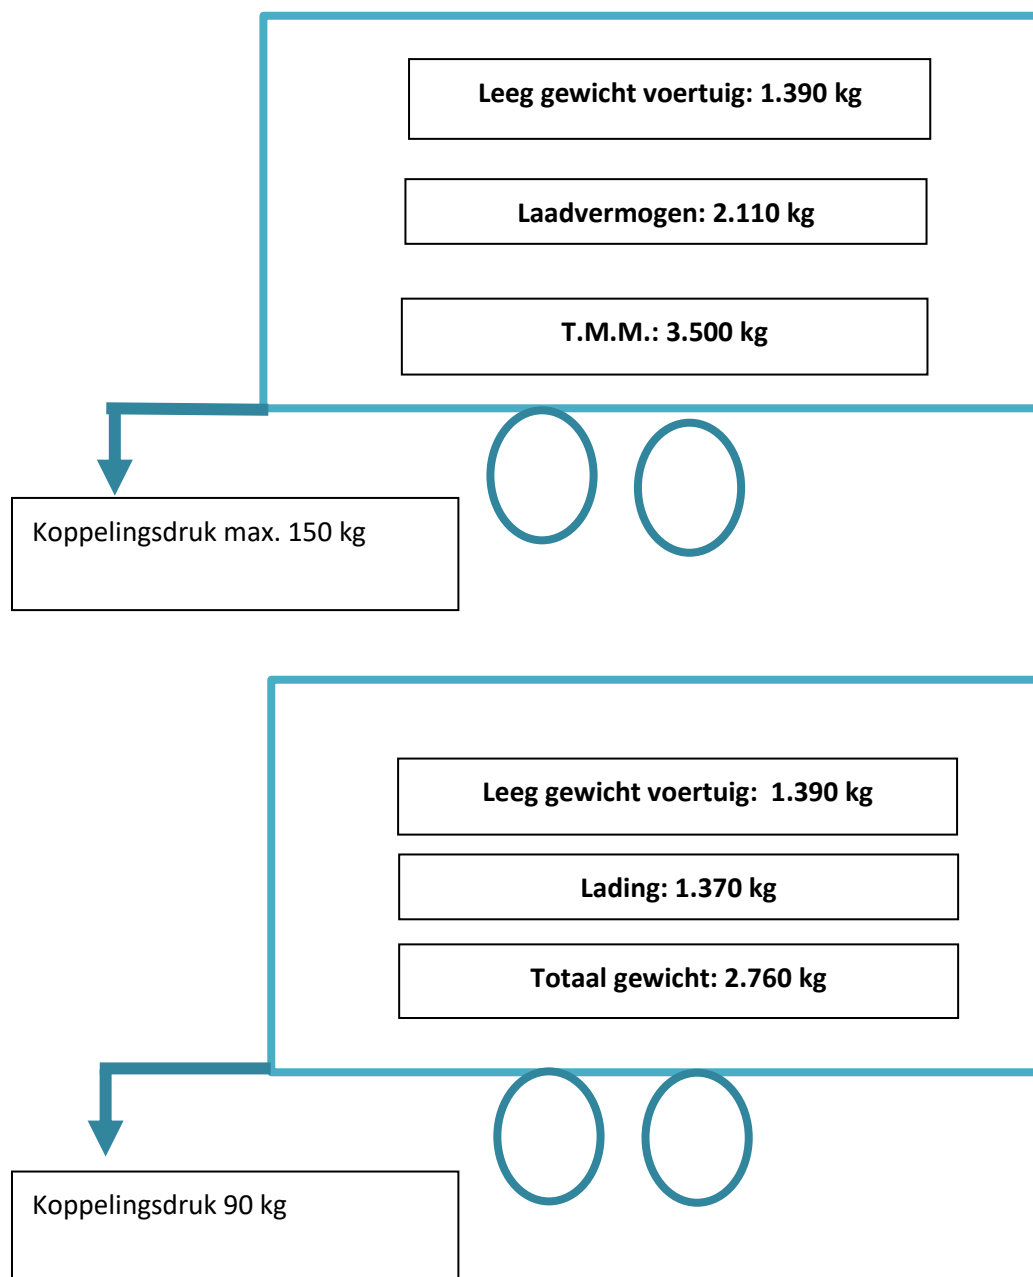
Leeg gewicht voertuig: 1.390 kg

Laadvermogen: 2.110 kg

T.M.M.: 3.500 kg

Koppelingsdruk max. 150 kg

Leeg gewicht voertuig: 1.390 kg

Lading: 1.370 kg

Totaal gewicht: 2.760 kg

Koppelingsdruk 90 kg